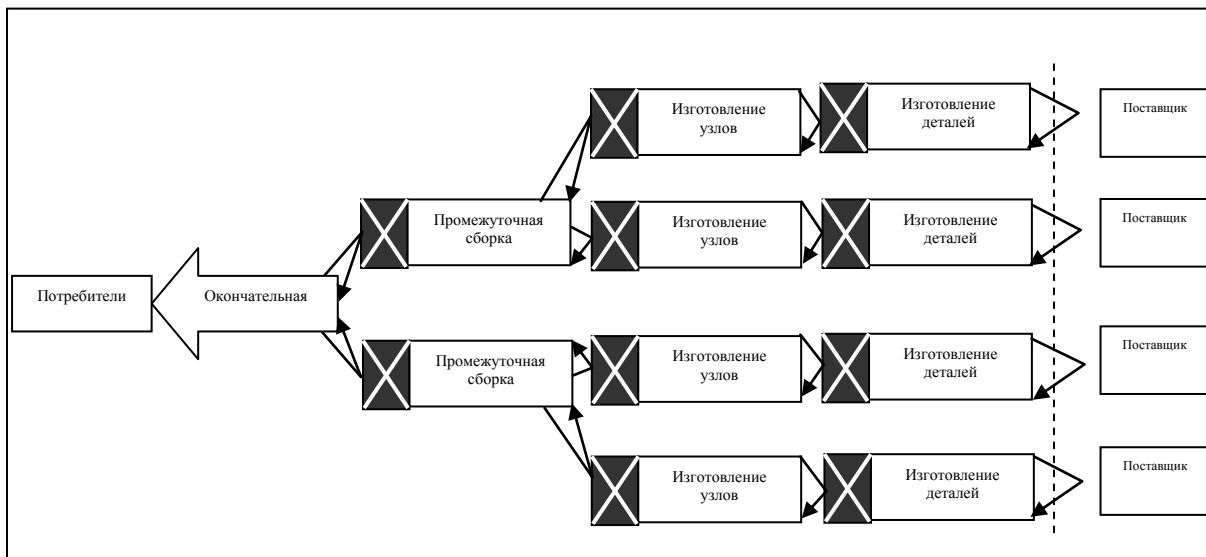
Потребители

Окончательная

Промежуточная сборка

Промежуточная сборка

Изготовление узлов

Изготовление деталей

Поставщик

Изготовление узлов

Изготовление деталей

Поставщик

Изготовление узлов

Изготовление деталей

Поставщик

Изготовление узлов

Изготовление деталей

Поставщик